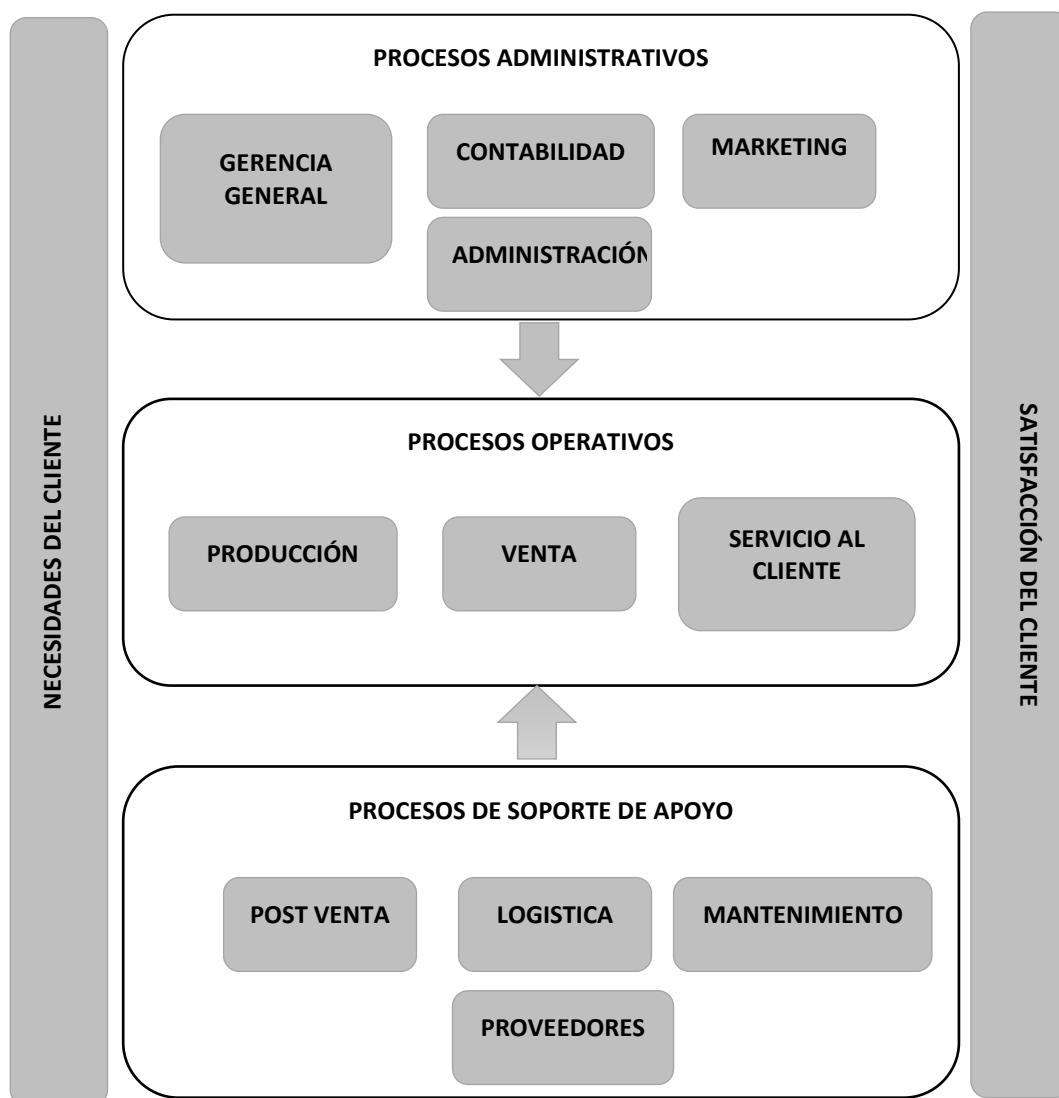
NECESIDADES DEL CLIENTE

PROCESOS ADMINISTRATIVOS

GERENCIA GENERAL

CONTABILIDAD

MARKETING

ADMINISTRACIÓN

PROCESOS OPERATIVOS

PRODUCCIÓN

VENTA

SERVICIO AL CLIENTE

PROCESOS DE SOPORTE DE APOYO

POST VENTA

LOGISTICA

MANTENIMIENTO

PROVEEDORES

SATISFACCIÓN DEL CLIENTE